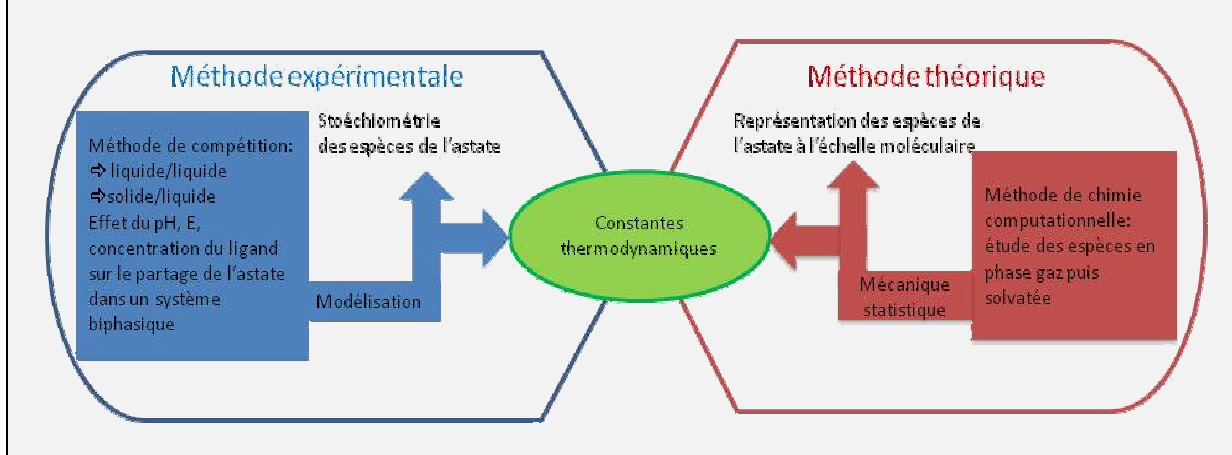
Méthode expérimentale

Méthode de compétition:
⇨ liquide/liquide
⇨ solide/liquide
Effet du pH, E, concentration du ligand sur le partage de l'astate dans un système biphasique

Stoéchiométrie des espèces de l'astate

Modélisation

Constantes thermodynamiques

Méthode théorique

Représentation des espèces de l'astate à l'échelle moléculaire

Méthode de chimie computationnelle: étude des espèces en phase gaz puis solvatée

Mécanique statistique